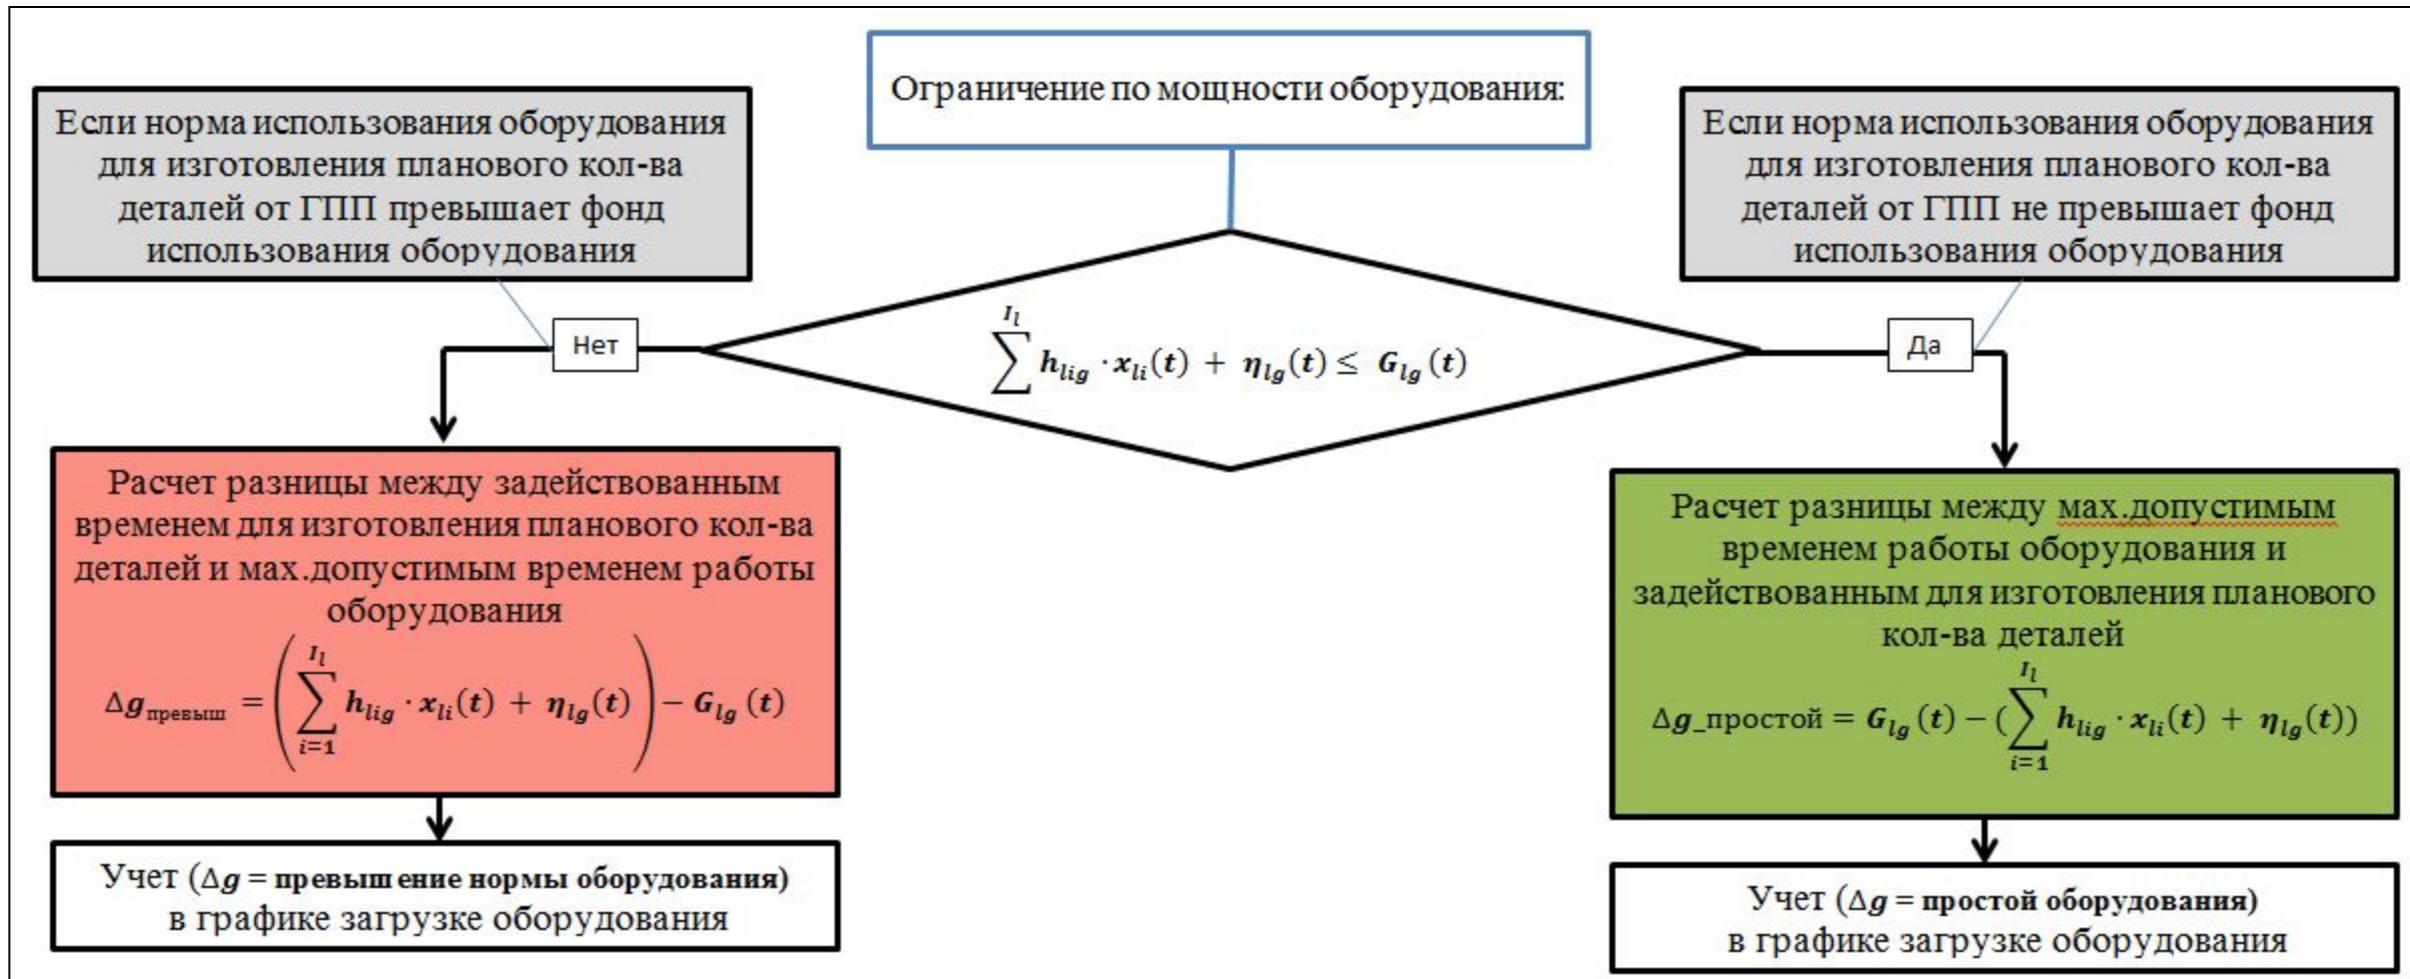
Ограничение по мощности оборудования:

Если норма использования оборудования для изготовления планового кол-ва деталей от ГПП превышает фонд использования оборудования

Если норма использования оборудования для изготовления планового кол-ва деталей от ГПП не превышает фонд использования оборудования

Нет

$\sum^{I_l} h_{lig} \cdot x_{li}(t) + \eta_{lg}(t) \leq G_{lg}(t)$

Да

Расчет разницы между задействованным временем для изготовления планового кол-ва деталей и мах.допустимым временем работы оборудования

$\Delta g_{превыш} = \left( \sum_{i=1}^{I_l} h_{lig} \cdot x_{li}(t) + \eta_{lg}(t) \right) - G_{lg}(t)$

Расчет разницы между мах.допустимым временем работы оборудования и задействованным для изготовления планового кол-ва деталей

$\Delta g\_простой = G_{lg}(t) - (\sum_{i=1}^{I_l} h_{lig} \cdot x_{li}(t) + \eta_{lg}(t))$

Учет ($\Delta g$ = превышение нормы оборудования) в графике загрузке оборудования

Учет ($\Delta g$ = простой оборудования) в графике загрузке оборудования